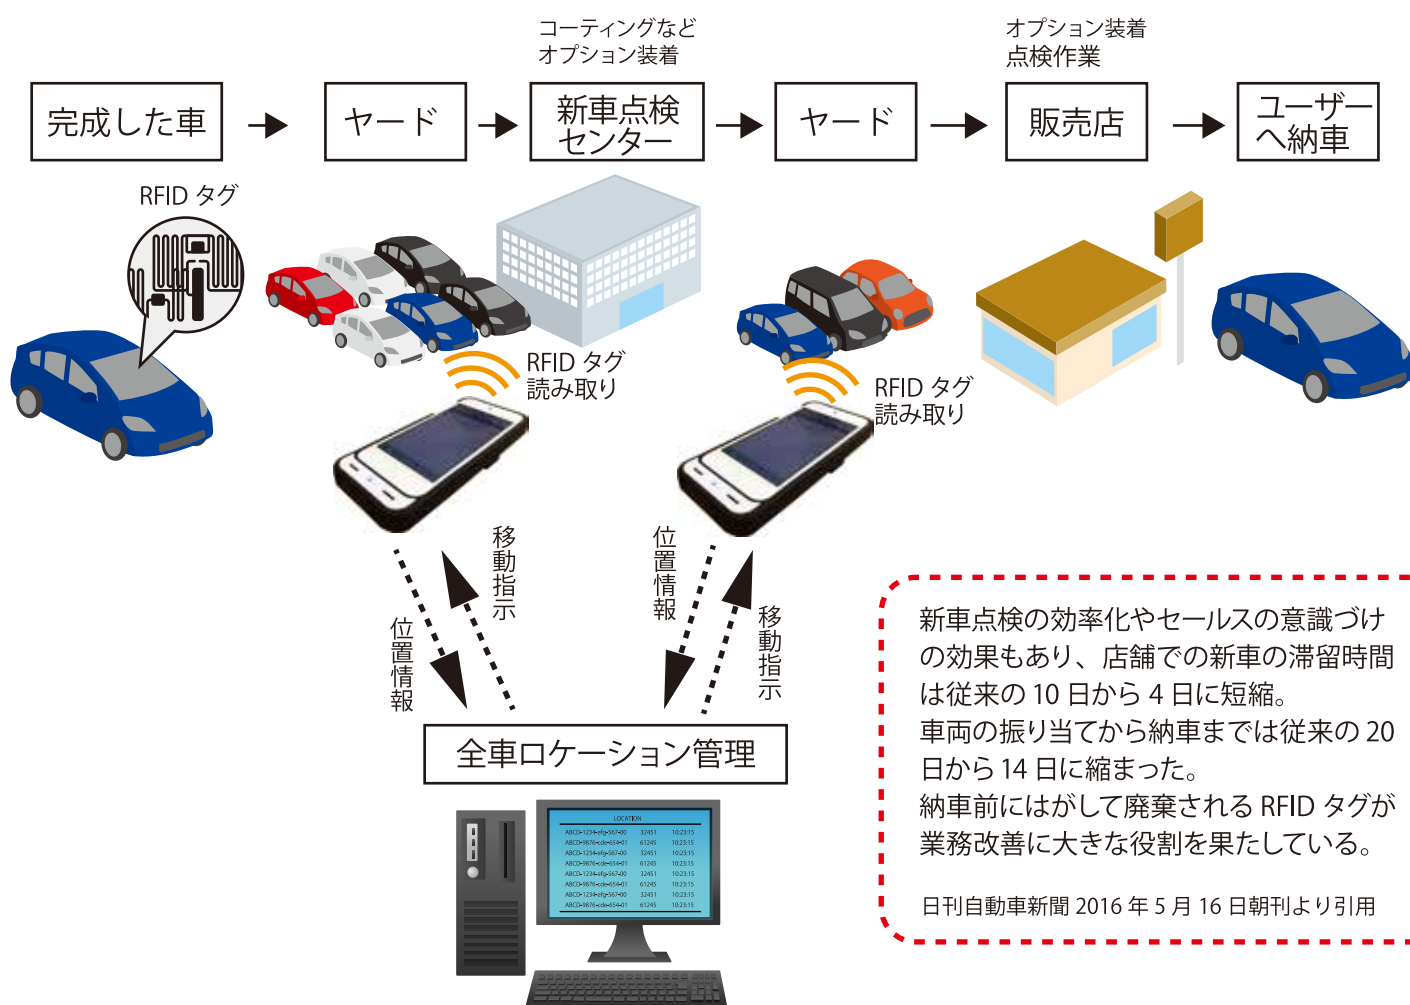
コーティングなど
オプション装着

オプション装着
点検作業

完成した車 → ヤード → 新車点検センター → ヤード → 販売店 → ユーザーへ納車

RFID タグ

RFID タグ
読み取り

RFID タグ
読み取り

移動指示

位置情報

位置情報

移動指示

全車ロケーション管理

LOCATION

新車点検の効率化やセールスの意識づけの効果もあり、店舗での新車の滞留時間は従来の 10 日から 4 日に短縮。
車両の振り当てから納車までは従来の 20 日から 14 日に縮まった。
納車前にはがして廃棄される RFID タグが業務改善に大きな役割を果たしている。

日刊自動車新聞 2016 年 5 月 16 日朝刊より引用